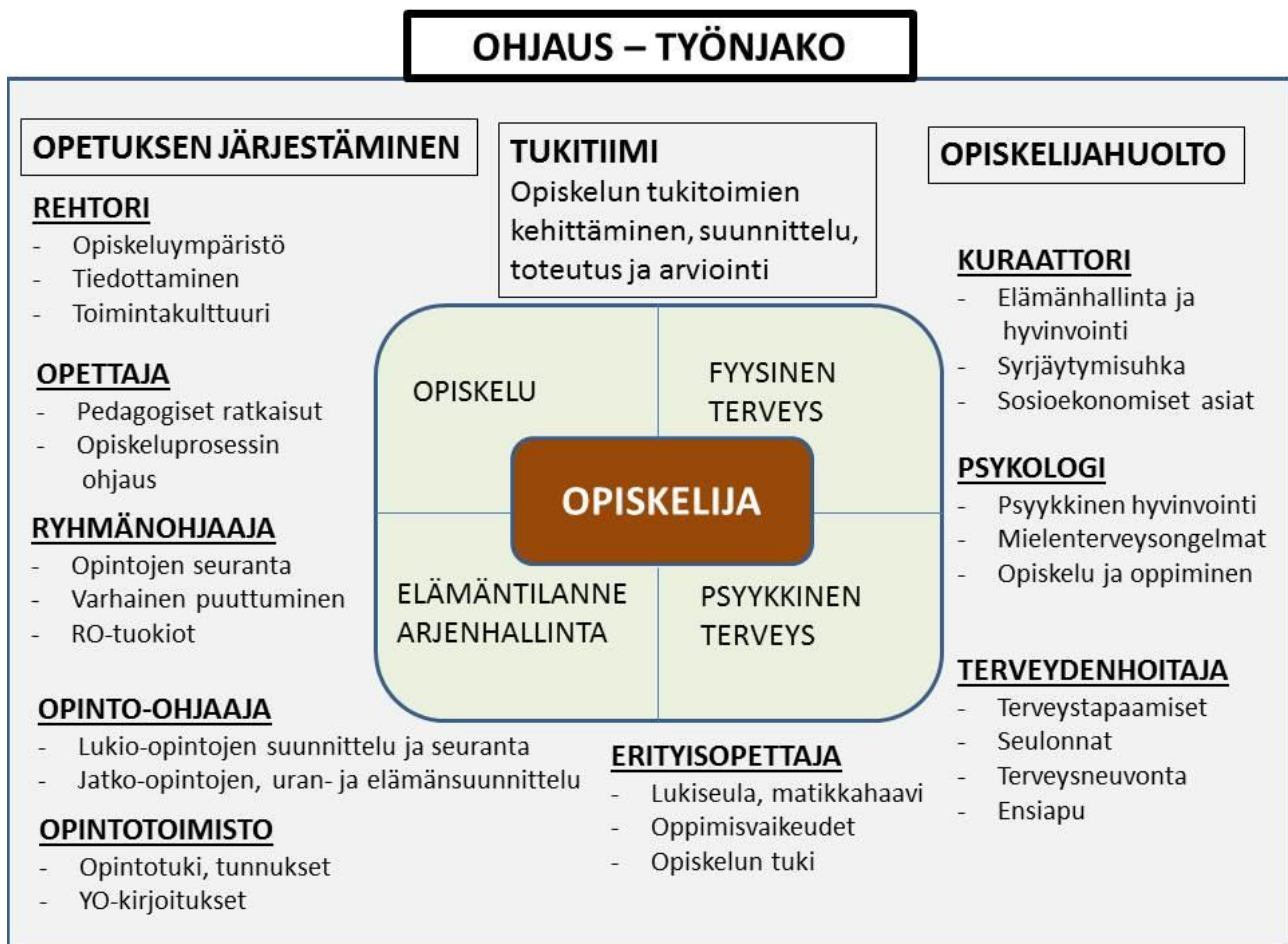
OHJAUS – TYÖNJAKO

OPETUKSEN JÄRJESTÄMINEN

REHTORI
- Opiskeluympäristö
- Tiedottaminen
- Toimintakulttuuri

OPETTAJA
- Pedagogiset ratkaisut
- Opiskeluprosessin ohjaus

RYHMÄNOHJAAJA
- Opintojen seuranta
- Varhainen puuttuminen
- RO-tuokiot

OPINTO-OHJAAJA
- Lukio-opintojen suunnittelu ja seuranta
- Jatko-opintojen, uran- ja elämänsuunnittelu

OPINTOTOIMISTO
- Opintotuki, tunnukset
- YO-kirjoitukset

TUKITIIMI
Opiskelun tukitoimien kehittäminen, suunnittelu, toteutus ja arviointi

OPISKELU

FYYSINEN TERVEYS

OPISKELIJA

ELÄMÄNTILANNE ARJENHALLINTA

PSYYKKINEN TERVEYS

ERITYISOPETTAJA
- Lukiseula, matikkahaavi
- Oppimisvaikeudet
- Opiskelun tuki

OPISKELIJAHUOLTO

KURAATTORI
- Elämänhallinta ja hyvinvointi
- Syrjäytymisuhka
- Sosioekonomiset asiat

PSYKOLOGI
- Psyykkinen hyvinvointi
- Mielenterveysongelmat
- Opiskelu ja oppiminen

TERVEYDENHOITAJA
- Terveystapaamiset
- Seulonnat
- Terveysneuvonta
- Ensiapu